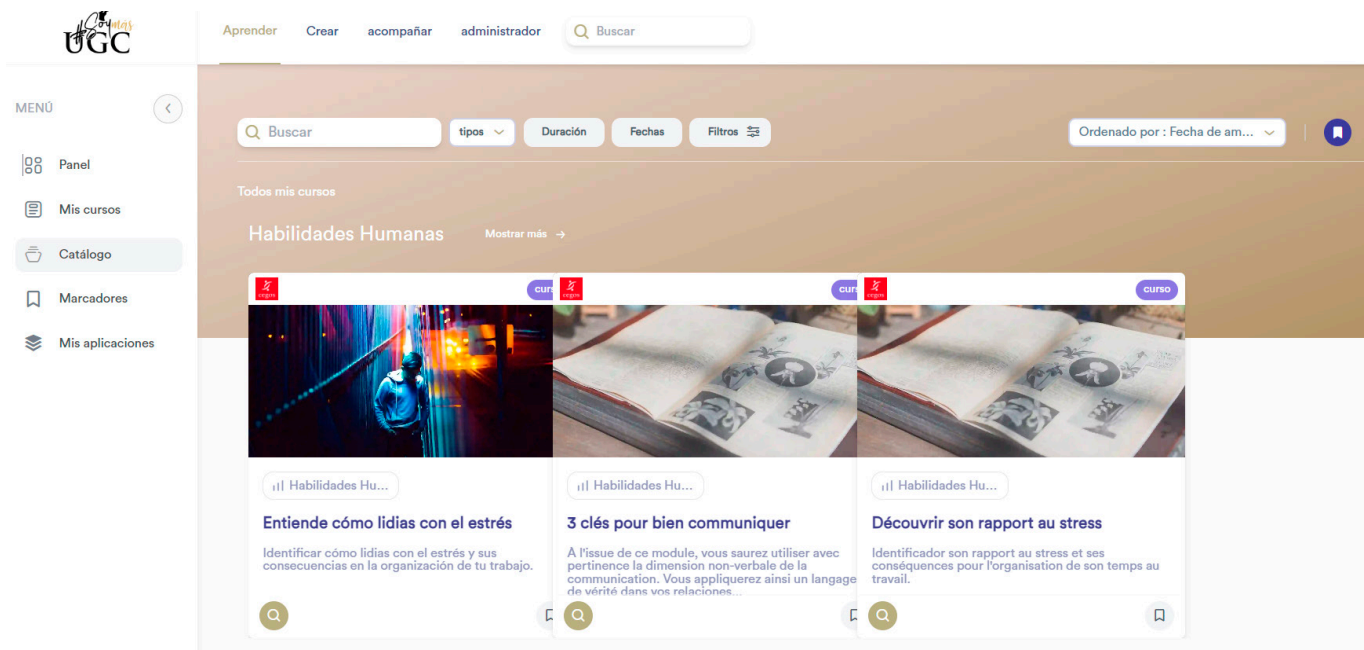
Somos UGC

Aprender Crear acompañar administrador Buscar

MENÚ

Panel

Mis cursos

Catálogo

Marcadores

Mis aplicaciones

Buscar tipos Duración Fechas Filtros

Ordenado por : Fecha de am...

Todos mis cursos

Habilidades Humanas Mostrar más →

cegos cur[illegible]

Habilidades Hu...

Entiende cómo lidias con el estrés

Identificar cómo lidias con el estrés y sus consecuencias en la organización de tu trabajo.

cegos cur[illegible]

Habilidades Hu...

3 clés pour bien communiquer

A l'issue de ce module, vous saurez utiliser avec pertinence la dimension non-verbale de la communication. Vous appliquerez ainsi un langage de vérité dans vos relations...

cegos curso

Habilidades Hu...

Découvrir son rapport au stress

Identificador son rapport au stress et ses conséquences pour l'organisation de son temps au travail.